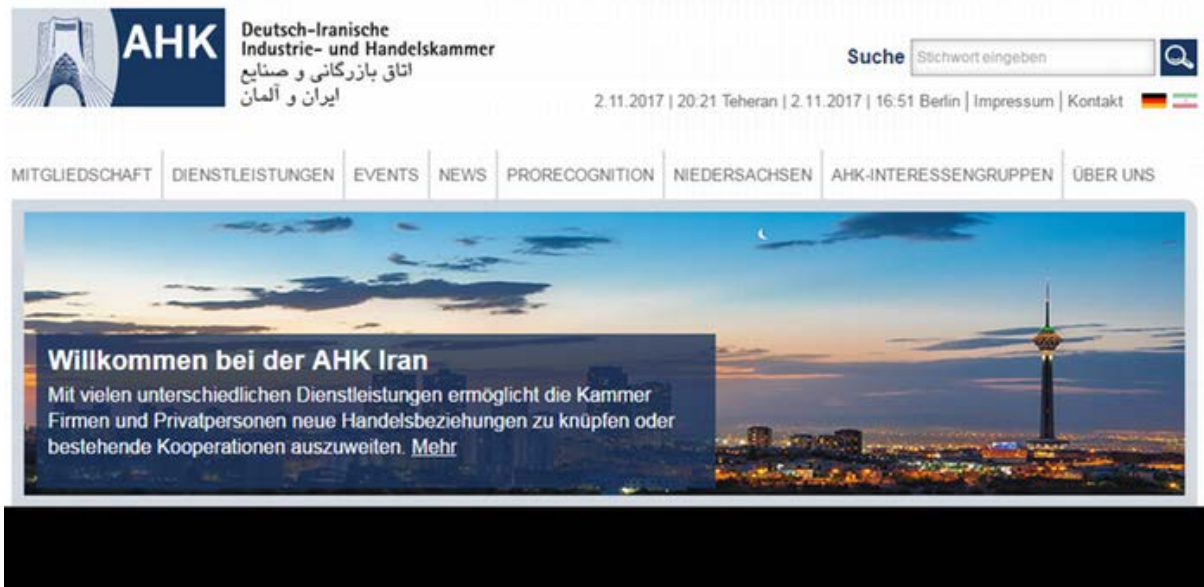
AHK

Deutsch-Iranische Industrie- und Handelskammer
اتاق بازرگانی و صنایع
ایران و آلمان

Suche Stichwort eingeben

2.11.2017 | 20:21 Teheran | 2.11.2017 | 16:51 Berlin | Impressum | Kontakt

MITGLIEDSCHAFT DIENSTLEISTUNGEN EVENTS NEWS PRORECOGNITION NIEDERSACHSEN AHK-INTERESSENGRUPPEN ÜBER UNS

Willkommen bei der AHK Iran

Mit vielen unterschiedlichen Dienstleistungen ermöglicht die Kammer Firmen und Privatpersonen neue Handelsbeziehungen zu knüpfen oder bestehende Kooperationen auszuweiten. Mehr